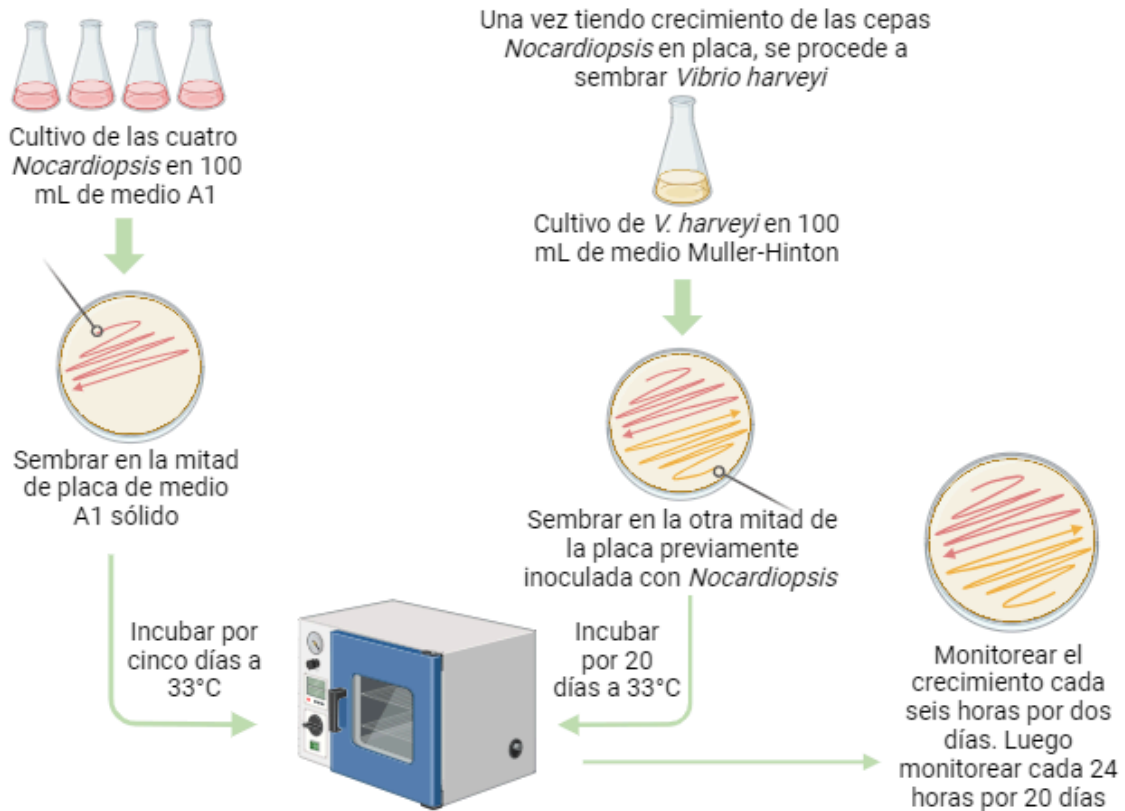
Cultivo de las cuatro Nocardiopsis en 100 mL de medio A1

Sembrar en la mitad de placa de medio A1 sólido

Incubar por cinco días a 33°C

Una vez tiendo crecimiento de las cepas Nocardiopsis en placa, se procede a sembrar Vibrio harveyi

Cultivo de V. harveyi en 100 mL de medio Muller-Hinton

Sembrar en la otra mitad de la placa previamente inoculada con Nocardiopsis

Incubar por 20 días a 33°C

Monitorear el crecimiento cada seis horas por dos días. Luego monitorear cada 24 horas por 20 días